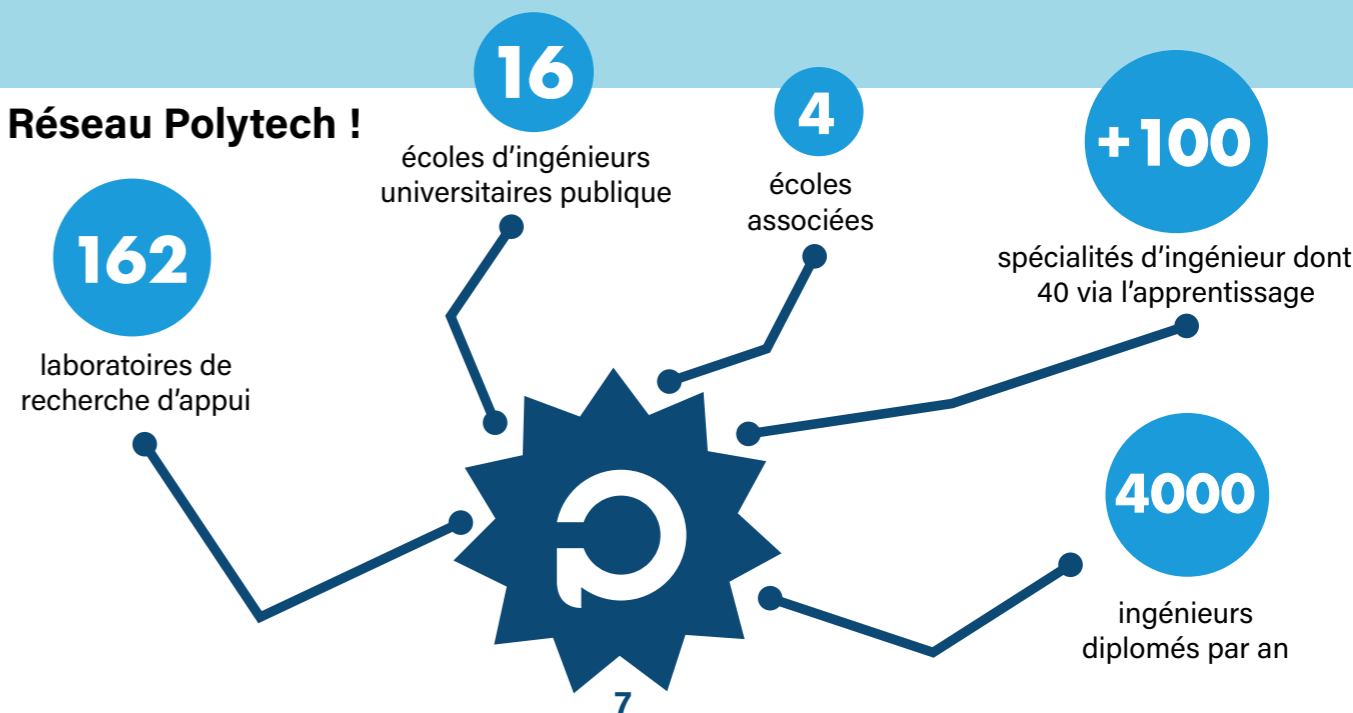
Réseau Polytech !

16

écoles d'ingénieurs universitaires publique

4

écoles associées

+100

spécialités d'ingénieur dont 40 via l'apprentissage

162

laboratoires de recherche d'appui

4000

ingénieurs diplomés par an

7